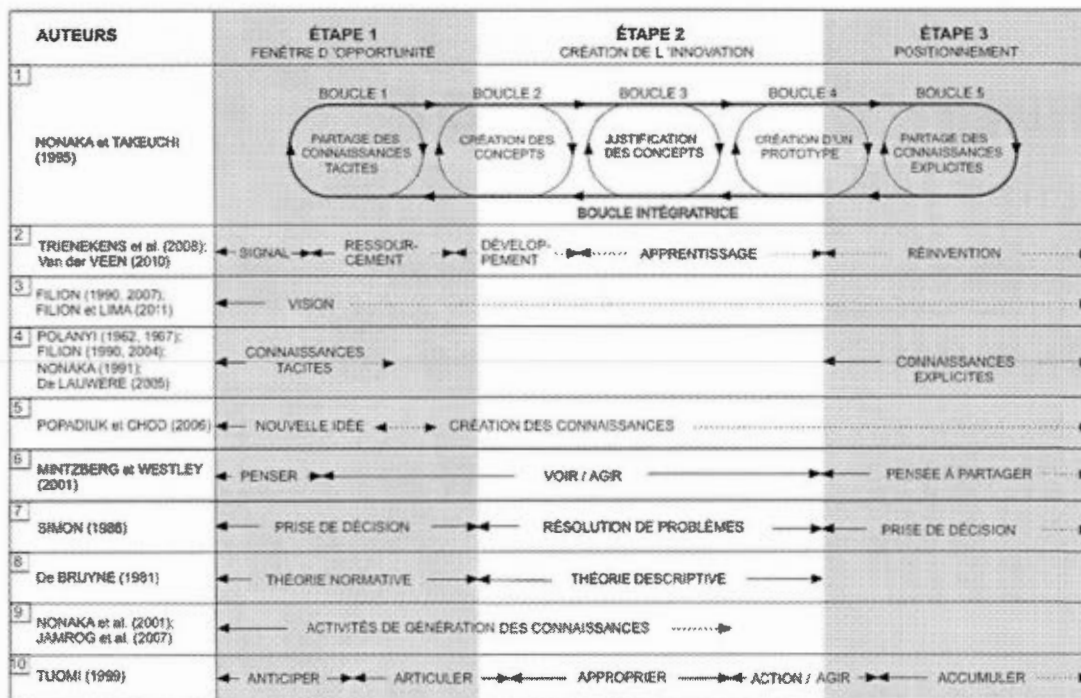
| AUTEURS | ÉTAPE 1 FENÊTRE D 'OPPORTUNITÉ | ÉTAPE 2 CRÉATION DE L 'INNOVATION | ÉTAPE 3 POSITIONNEMENT |
|---|---|---|---|
| 1 NONAKA et TAKEUCHI (1995) | BOUCLE 1 PARTAGE DES CONNAISSANCES TACITES; BOUCLE 2 CRÉATION DES CONCEPTS | BOUCLE 3 JUSTIFICATION DES CONCEPTS; BOUCLE 4 CRÉATION D'UN PROTOTYPE | BOUCLE 5 PARTAGE DES CONNAISSANCES EXPLICITES |
| | BOUCLE INTÉGRATRICE | | |
| 2 TRIENEKENS et al. (2008); Van der VEEN (2010) | SIGNAL RESSOURCEMENT | DÉVELOPPEMENT APPRENTISSAGE | RÉINVENTION |
| 3 FILION (1990, 2007); FILION et LIMA (2011) | VISION | | |
| 4 POLANYI (1962, 1967); FILION (1990, 2004); NONAKA (1991); De LAUWERE (2005) | CONNAISSANCES TACITES | | CONNAISSANCES EXPLICITES |
| 5 POPADIUK et CHOO (2006) | NOUVELLE IDÉE | CRÉATION DES CONNAISSANCES | |
| 6 MINTZBERG et WESTLEY (2001) | PENSER | VOIR / AGIR | PENSÉE À PARTAGER |
| 7 SIMON (1986) | PRISE DE DÉCISION | RÉSOLUTION DE PROBLÈMES | PRISE DE DÉCISION |
| 8 De BRUYNE (1981) | THÉORIE NORMATIVE | THÉORIE DESCRIPTIVE | |
| 9 NONAKA et al. (2001); JAMROG et al. (2007) | ACTIVITÉS DE GÉNÉRATION DES CONNAISSANCES | | |
| 10 TUOMI (1999) | ANTICIPER ARTICULER | APPROPRIER ACTION / AGIR | ACCUMULER |